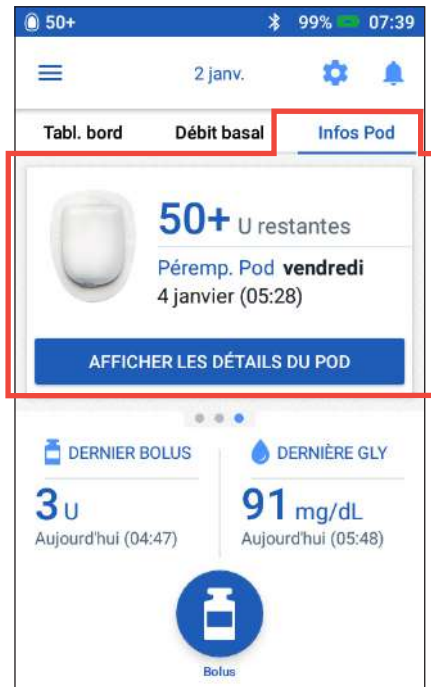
50+ 99% 07:39

2 janv.

Tabl. bord
Débit basal
Infos Pod

50+ U restantes

Péremp. Pod vendredi
4 janvier (05:28)

AFFICHER LES DÉTAILS DU POD

DERNIER BOLUS
3 U
Aujourd'hui (04:47)

DERNIÈRE GLY
91 mg/dL
Aujourd'hui (05:48)

Bolus